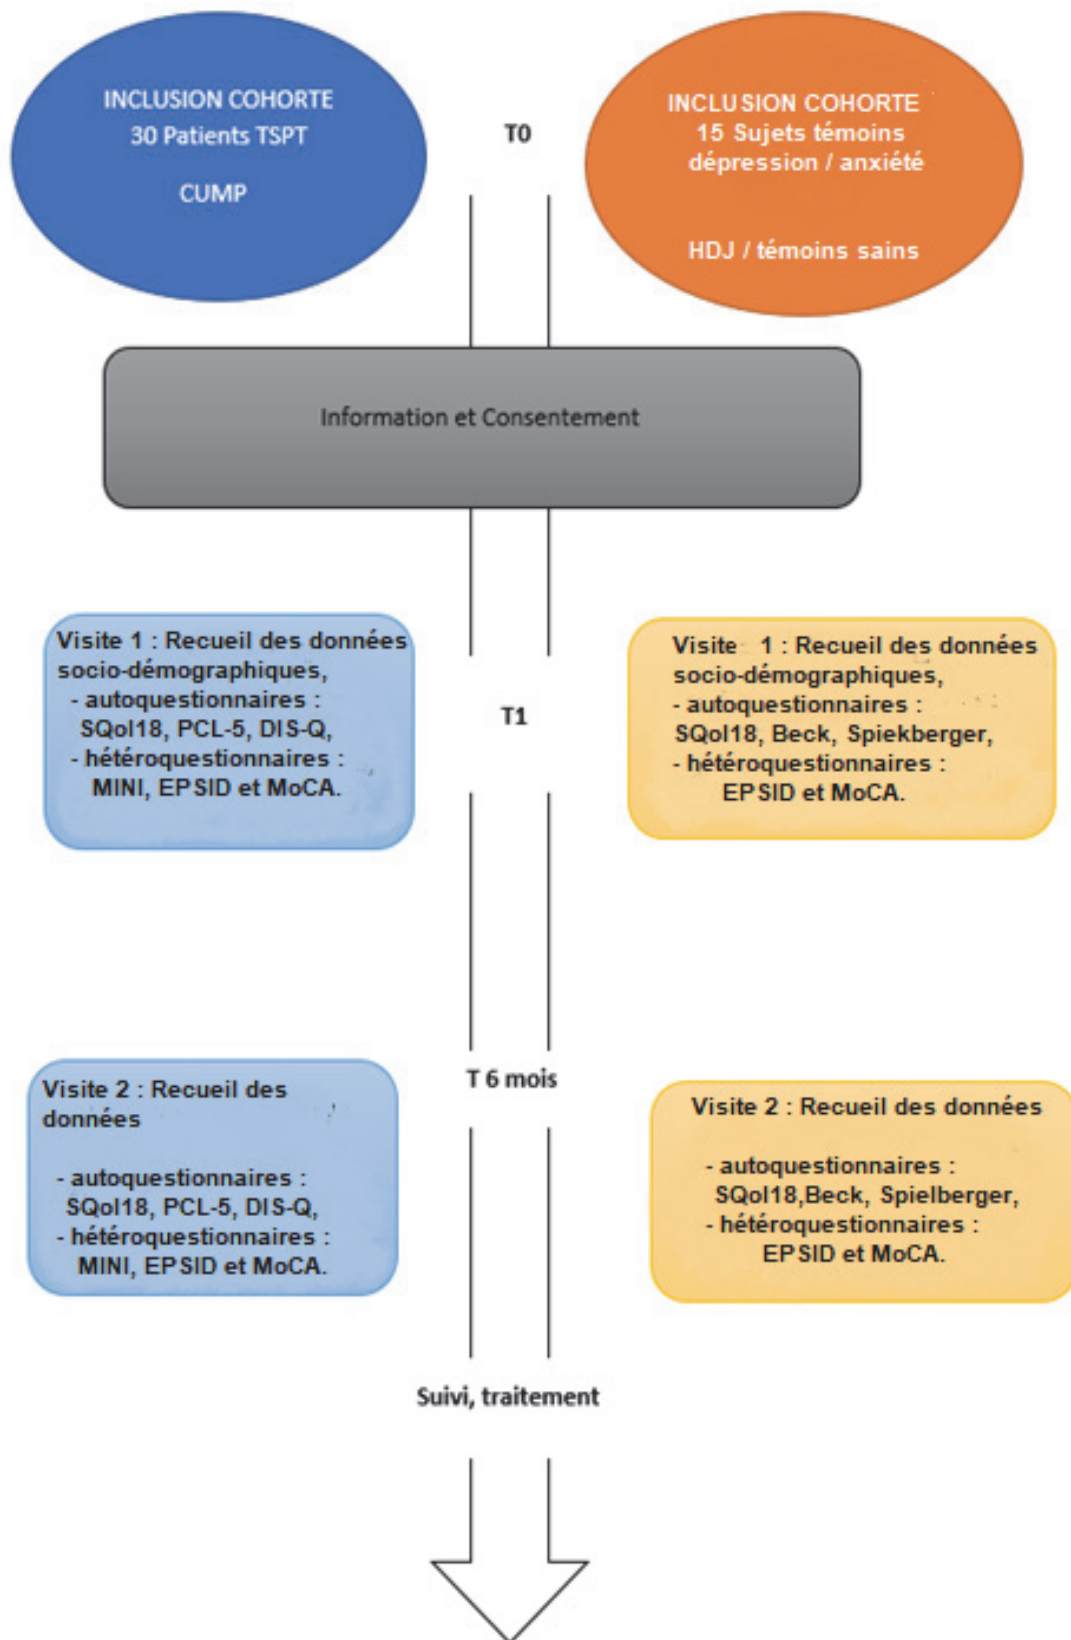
INCLUSION COHORTE
30 Patients TSPT

CUMP

T0

INCLUSION COHORTE
15 Sujets témoins
dépression / anxiété

HDJ / témoins sains

Information et Consentement

Visite 1 : Recueil des données socio-démographiques,
- autoquestionnaires : SQol18, PCL-5, DIS-Q,
- hétéroquestionnaires : MINI, EPSID et MoCA.

T1

Visite 1 : Recueil des données socio-démographiques,
- autoquestionnaires : SQol18, Beck, Spiekberger,
- hétéroquestionnaires : EPSID et MoCA.

Visite 2 : Recueil des données

- autoquestionnaires : SQol18, PCL-5, DIS-Q,
- hétéroquestionnaires : MINI, EPSID et MoCA.

T 6 mois

Visite 2 : Recueil des données

- autoquestionnaires : SQol18,Beck, Spielberger,
- hétéroquestionnaires : EPSID et MoCA.

Suivi, traitement